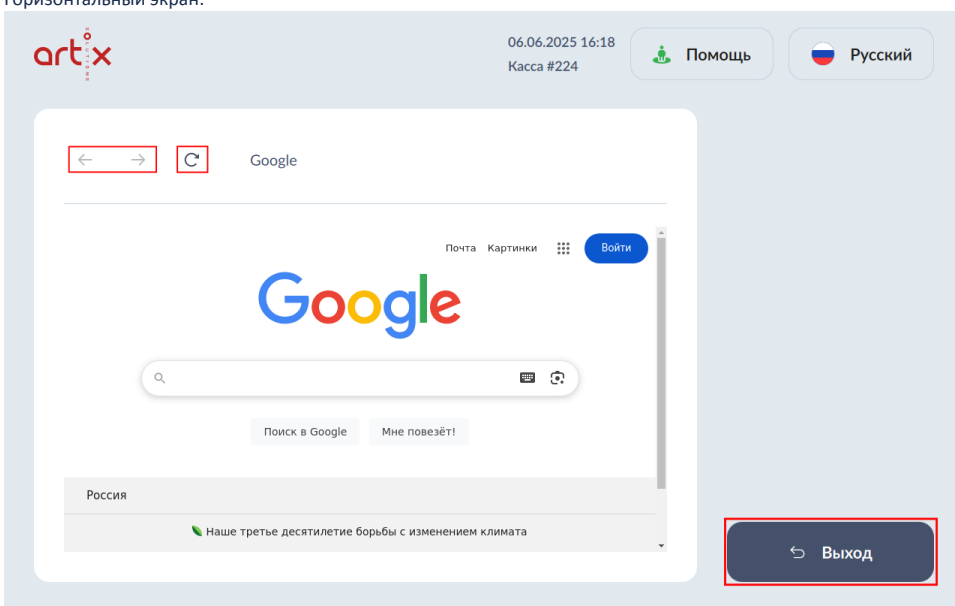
Горизонтальный экран:

artix

06.06.2025 16:18
Касса #224

Помощь

Русский

Google

Почта Картинки Войти

Google

Поиск в Google Мне повезёт!

Россия

Наше третье десятилетие борьбы с изменением климата

Выход